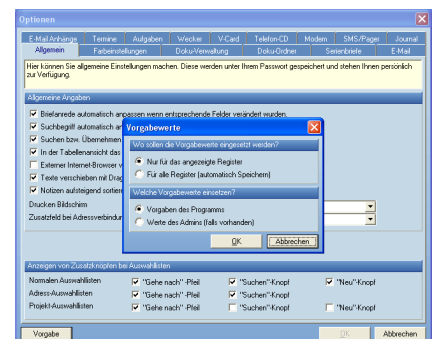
Optionen

E-Mail Anhänge | Termine | Aufgaben | Wecker | V-Card | Telefon-CD | Modem | SMS/Pager | Journal
Allgemein | Farbeinstellungen | Doku-Verwaltung | Doku-Ordner | Serienbriefe | E-Mail

Hier können Sie allgemeine Einstellungen machen. Diese werden unter Ihrem Passwort gespeichert und stehen Ihnen persönlich zur Verfügung.

Allgemeine Angaben

Briefanrede automatisch anpassen wenn entsprechende Felder verändert wurden.
Suchbegriff automatisch an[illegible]
Suchen bzw. Übernehmen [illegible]
In der Tabellenansicht das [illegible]
Externer Internet-Browser v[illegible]
Texte verschieben mit Drag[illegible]
Notizen aufsteigend sortier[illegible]
Drucken Bildschirm
Zusatzfeld bei Adressverbindun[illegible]

Vorgabewerte

Wo sollen die Vorgabewerte eingesetzt werden?
Nur für das angezeigte Register
Für alle Register (automatisch Speichern)

Welche Vorgabewerte einsetzen?
Vorgaben des Programms
Werte des Admins (falls vorhanden)

OK | Abbrechen

Anzeigen von Zusatzknöpfen bei Auswahllisten

Normalen Auswahllisten | "Gehe nach"-Pfeil | "Suchen"-Knopf | "Neu"-Knopf
Adress-Auswahllisten | "Gehe nach"-Pfeil | "Suchen"-Knopf | "Neu"-Knopf
Projekt-Auswahllisten | "Gehe nach"-Pfeil | "Suchen"-Knopf | "Neu"-Knopf

Vorgabe | OK | Abbrechen